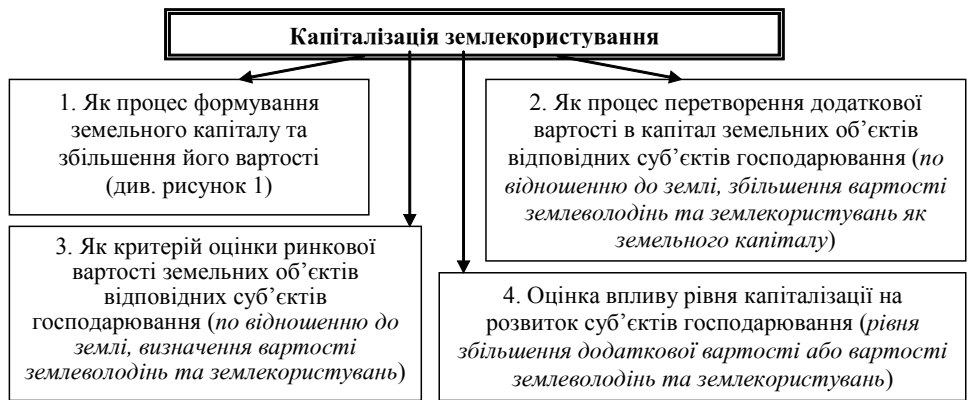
**Капіталізація землекористування**

1. Як процес формування земельного капіталу та збільшення його вартості (див. рисунок 1)

2. Як процес перетворення додаткової вартості в капітал земельних об'єктів відповідних суб'єктів господарювання (*по відношенню до землі, збільшення вартості землеволодінь та землекористувань як земельного капіталу*)

3. Як критерій оцінки ринкової вартості земельних об'єктів відповідних суб'єктів господарювання (*по відношенню до землі, визначення вартості землеволодінь та землекористувань*)

4. Оцінка впливу рівня капіталізації на розвиток суб'єктів господарювання (*рівня збільшення додаткової вартості або вартості землеволодінь та землекористувань*)